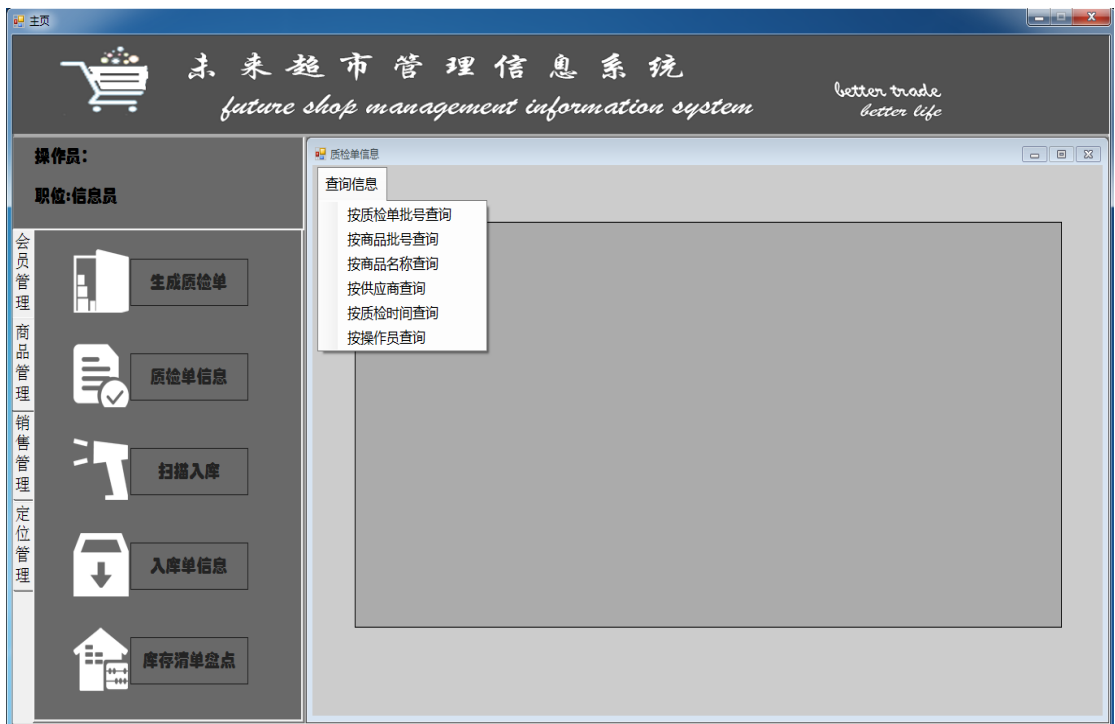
主页

未来超市管理信息系统
future shop management information system

better trade
better life

操作员:

职位:信息员

会员管理
商品管理
销售管理
定位管理

生成质检单
质检单信息
扫描入库
入库单信息
库存清单盘点

质检单信息

查询信息
按质检单批号查询
按商品批号查询
按商品名称查询
按供应商查询
按质检时间查询
按操作员查询